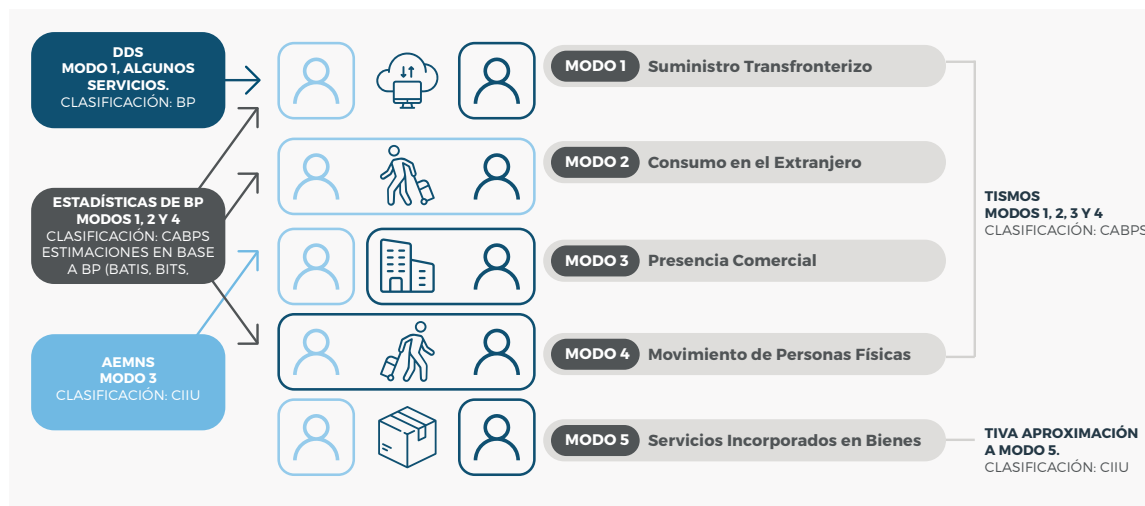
DDS
MODO 1, ALGUNOS SERVICIOS.
CLASIFICACIÓN: BP

ESTADÍSTICAS DE BP
MODOS 1, 2 Y 4
CLASIFICACIÓN: CABPS
ESTIMACIONES EN BASE A BP (BATIS, BITS,

AEMNS
MODO 3
CLASIFICACIÓN: CIIU

MODO 1 Suministro Transfronterizo

MODO 2 Consumo en el Extranjero

MODO 3 Presencia Comercial

MODO 4 Movimiento de Personas Físicas

MODO 5 Servicios Incorporados en Bienes

TISMOS
MODOS 1, 2, 3 Y 4
CLASIFICACIÓN: CABPS

TIVA APROXIMACIÓN A MODO 5.
CLASIFICACIÓN: CIIU